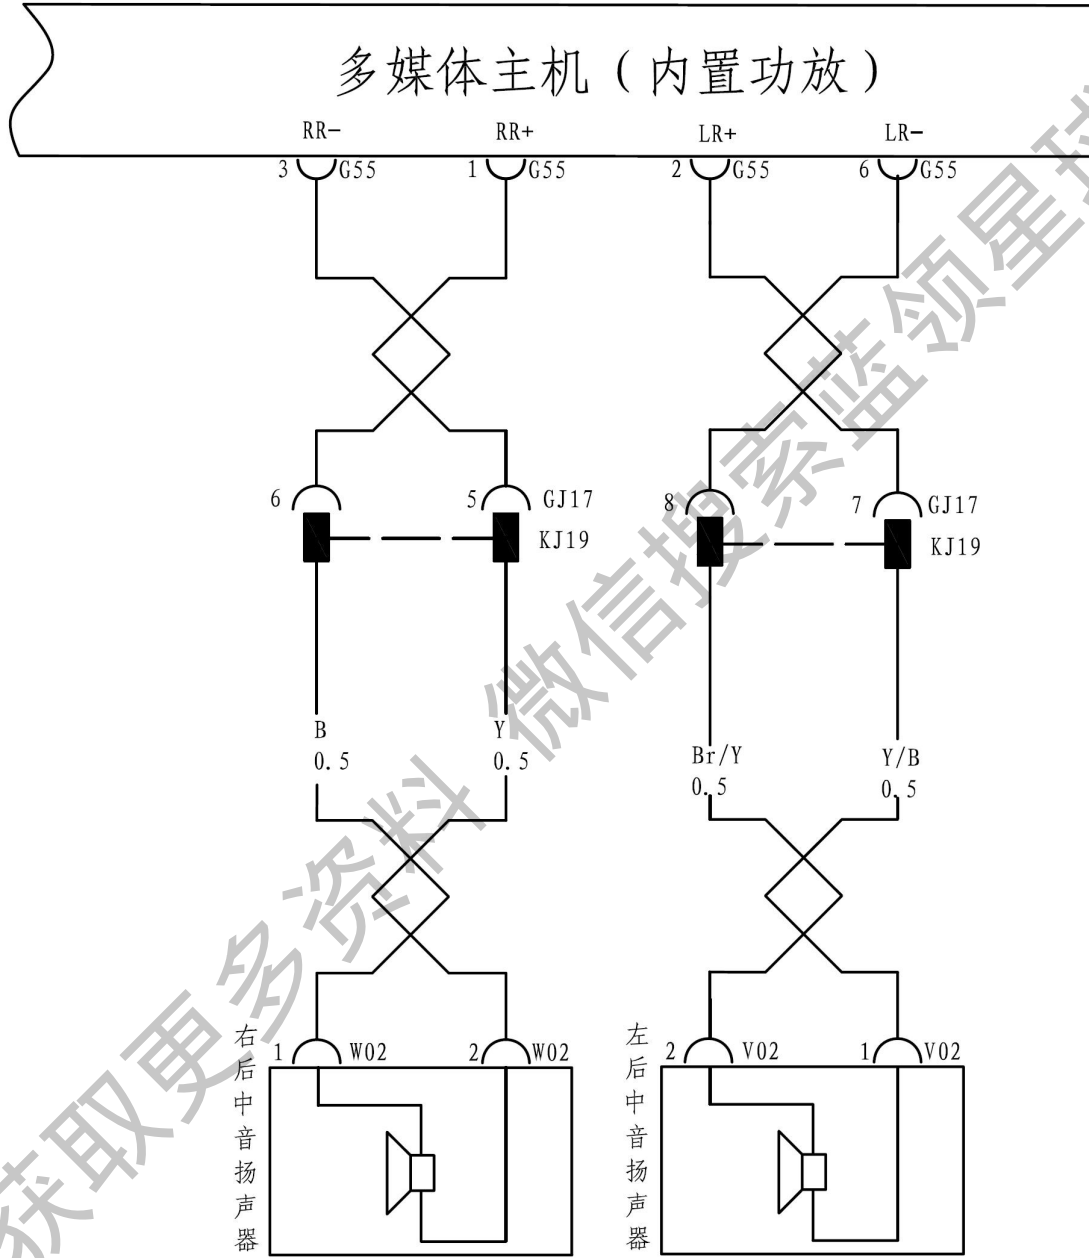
多媒体主机（内置功放）

RR-
3 G55

RR+
1 G55

LR+
2 G55

LR-
6 G55

6

5 GJ17
KJ19

8

7 GJ17
KJ19

B
0.5

Y
0.5

Br/Y
0.5

Y/B
0.5

右后中音扬声器
1 W02
2 W02

左后中音扬声器
2 V02
1 V02

获取更多资料 微信搜索蓝领星球